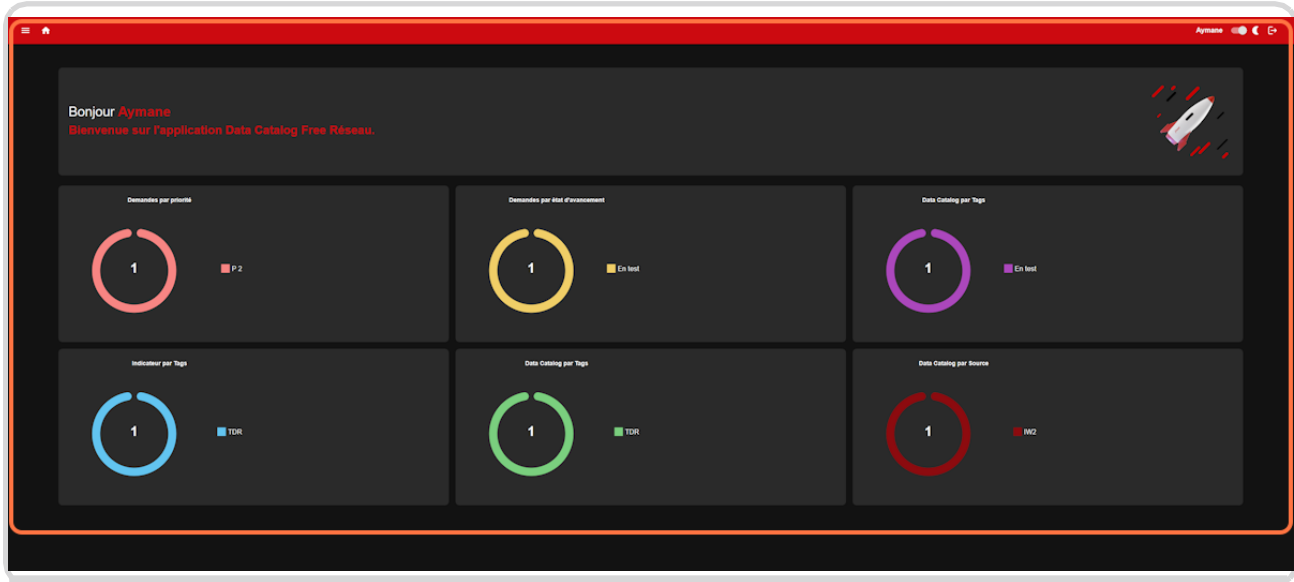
Aymane

Bonjour Aymane
Bienvenue sur l'application Data Catalog Free Réseau.

Demandes par priorité
1
P 2

Demandes par état d'avancement
1
En test

Data Catalog par Tags
1
En test

Indicateur par Tags
1
TDR

Data Catalog par Tags
1
TDR

Data Catalog par Source
1
IM2